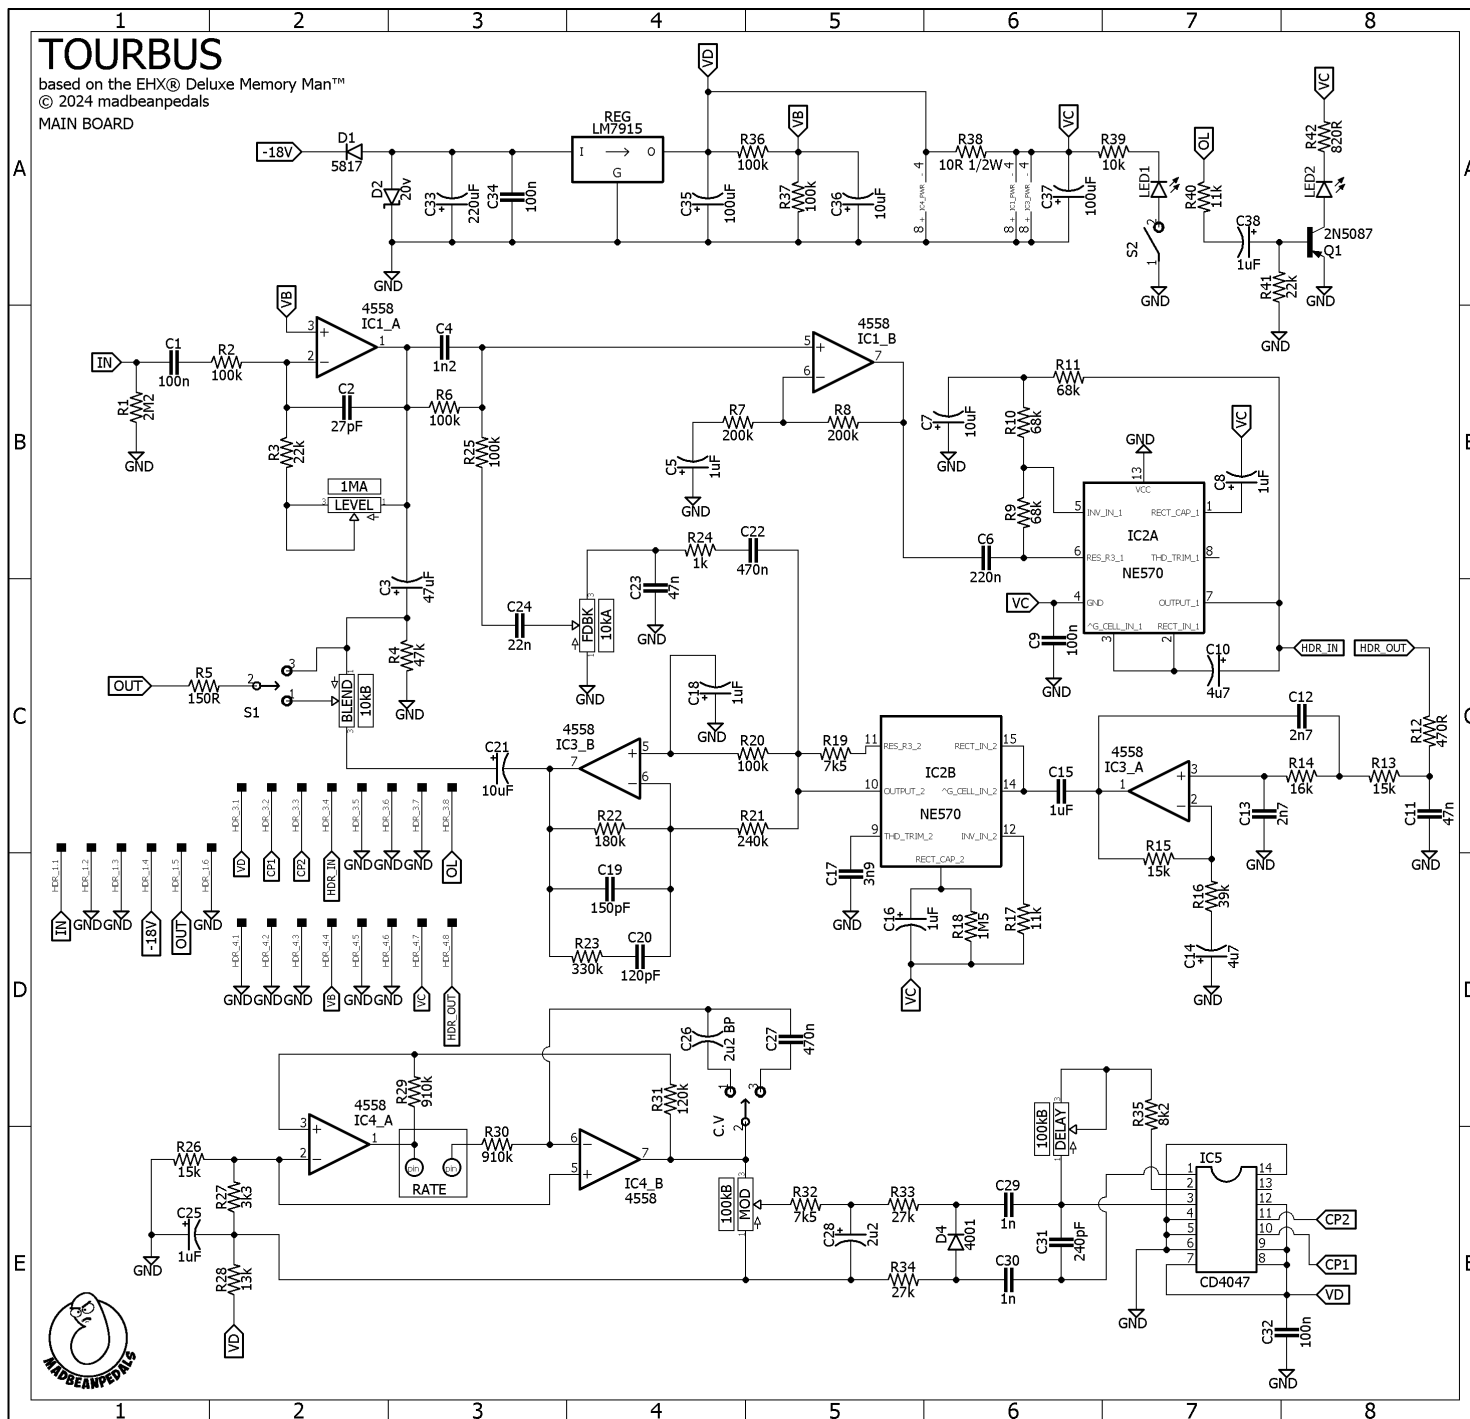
1 2 3 4 5 6 7 8

TOURBUS
based on the EHX® Deluxe Memory Man™
© 2024 madbeanpedals
MAIN BOARD

A B C D E

-18V D1 5817 D2 20v GND C33 220uF C34 100n REG LM7915 I O G VD C35 100uF R36 100k VB R37 100k C36 10uF R38 10R 1/2W VC C37 100uF R39 10k LED1 S2 GND OL R40 11k C38 1uF R41 22k GND VC R42 820R LED2 2N5087 Q1 GND

IN C1 100n R2 100k R1 2M2 GND VB 4558 IC1_A C2 27pF R3 22k 1MA LEVEL C4 1n2 R6 100k R25 100k C3 47uF 4558 IC1_B R7 200k R8 200k C5 1uF GND R11 68k C7 10uF GND R10 68k R9 68k GND VC C8 1uF IC2A NE570 C6 220n VC C9 100n GND C10 4u7 HDR_IN HDR_OUT

R24 1k C22 470n C23 47n GND C24 22n FDBK 10kA GND OUT R5 150R S1 BLEND 10kB R4 47K GND C18 1uF GND 4558 IC3_B C21 10uF R20 100k R19 7k5 IC2B NE570 R22 180k R21 240k C19 150pF R23 330k C20 120pF C17 3n9 GND C16 1uF R18 1M5 R17 11k VC C15 1uF 4558 IC3_A C12 2n7 R14 16k R13 15k R12 470R C13 2n7 GND C11 47n GND R15 15k R16 39k C14 4u7 GND

HDR_3.1 HDR_3.2 HDR_3.3 HDR_3.4 HDR_3.5 HDR_3.6 HDR_3.7 HDR_3.8
VD CP1 CP2 HDR_IN GND GND GND OL
HDR_1.1 HDR_1.2 HDR_1.3 HDR_1.4 HDR_1.5 HDR_1.6
IN GND GND -18V OUT GND
HDR_4.1 HDR_4.2 HDR_4.3 HDR_4.4 HDR_4.5 HDR_4.6 HDR_4.7 HDR_4.8
GND GND GND VB GND GND VC HDR_OUT

C26 2u2 BP C27 470n R29 910k 4558 IC4_A R30 910k RATE pin pin R31 120k C.V IC4_B 4558 R26 15k R27 3k3 C25 1uF GND R28 13k VD MOD 100kB R32 7k5 C28 2u2 R33 27k R34 27k D4 4001 C29 1n C30 1n C31 240pF DELAY 100kB R35 8k2 IC5 CD4047 CP2 CP1 VD GND C32 100n GND

MADBEANPEDALS